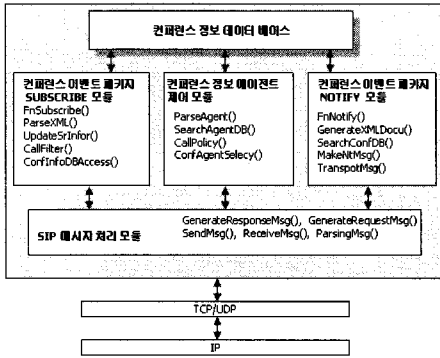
컨퍼런스 정보 데이터 베이스

컨퍼런스 이벤트 패키지 SUBSCRIBE 모듈
FnSubscribe()
ParseXML()
UpdateSrInfor()
CallFilter()
ConfInfoDBAccess()

컨퍼런스 정보 에이전트 제어 모듈
ParseAgent()
SearchAgentDB()
CallPolicy()
ConfAgentSelecy()

컨퍼런스 이벤트 패키지 NOTIFY 모듈
FnNotify()
GenerateXMLDocu()
SearchConfDB()
MakeNtMsg()
TranspotMsg()

SIP 메시지 처리 모듈
GenerateResponseMsg(), GenerateRequestMsg()
SendMsg(), ReceiveMsg(), ParsingMsg()

TCP/UDP

IP